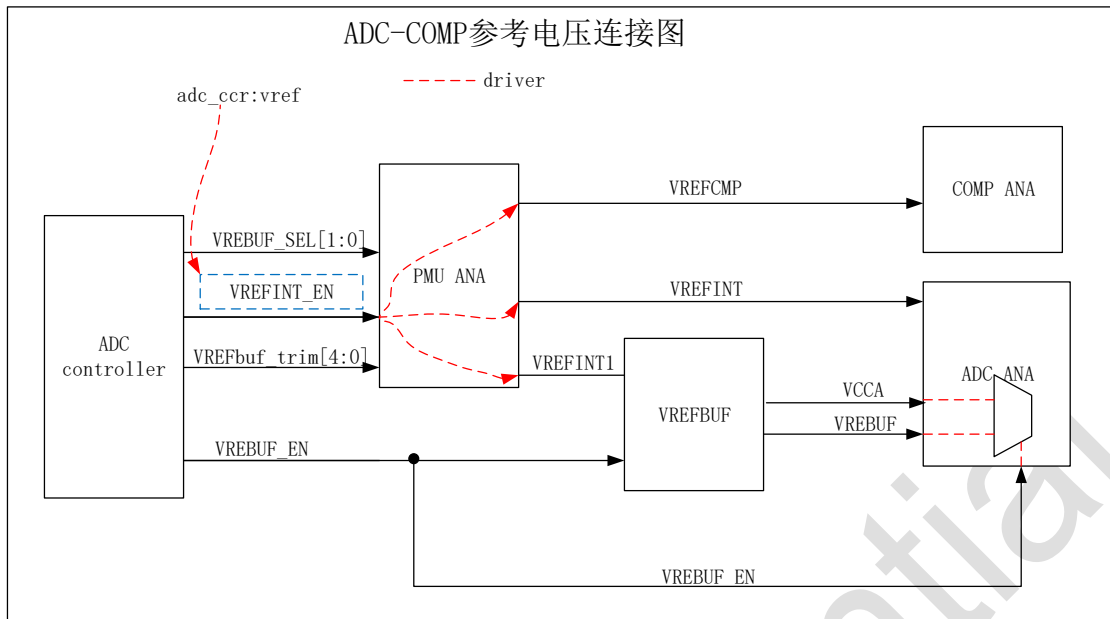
ADC-COMP参考电压连接图

driver

adc_ccr:vref

ADC controller

VREBUF_SEL[1:0]

VREFINT_EN

VREFbuf_trim[4:0]

VREBUF_EN

PMU ANA

VREFCMP

COMP ANA

VREFINT

VREFINT1

VREFBUF

VCCA

VREBUF

ADC ANA

VREBUF EN

tial